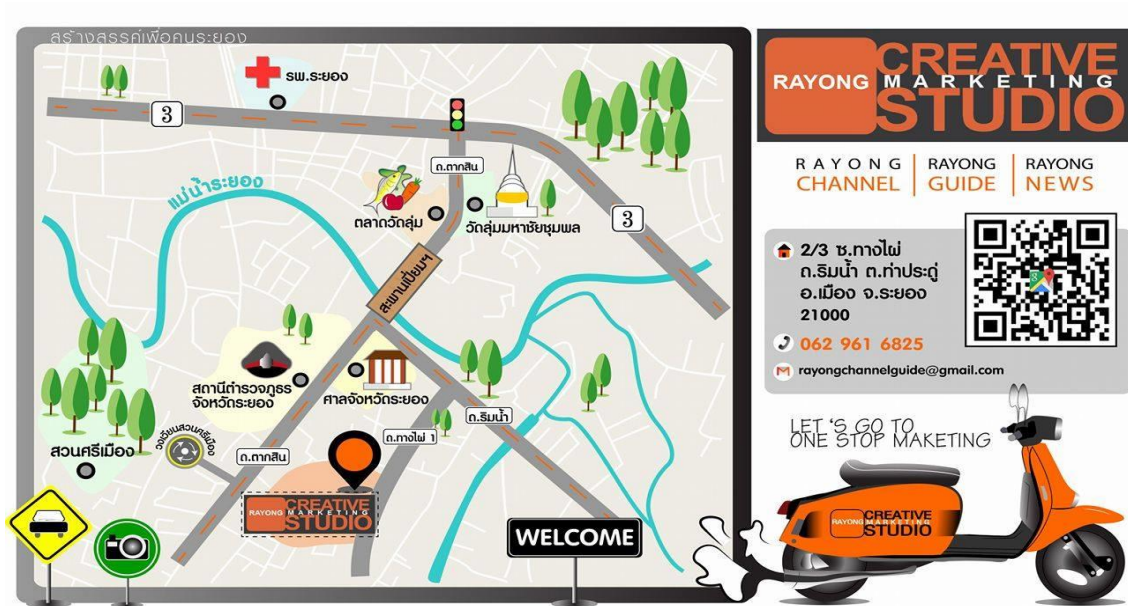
สร้างสรรค์เพื่อคนระยอง

รพ.ระยอง

3

ถ.ตากสิน

แม่น้ำระยอง

ตลาดวัดลุ่ม

วัดลุ่มมหาชัยชุมพล

3

สะพานปิ่นฯ

สถานีตำรวจภูธรจังหวัดระยอง

ศาลจังหวัดระยอง

ถ.ริมน้ำ

สวนศรีเมือง

วงเวียนสวนศรีเมือง

ถ.ตากสิน

ถ.ทางไผ่ 1

RAYONG CREATIVE MARKETING STUDIO

WELCOME

RAYONG CREATIVE MARKETING STUDIO

RAYONG CHANNEL | RAYONG GUIDE | RAYONG NEWS

2/3 ซ.ทางไผ่ ถ.ริมน้ำ ต.ท่าประดู่ อ.เมือง จ.ระยอง 21000

062 961 6825

rayongchannelguide@gmail.com

LET 'S GO TO ONE STOP MAKETING

RAYONG CREATIVE MARKETING STUDIO